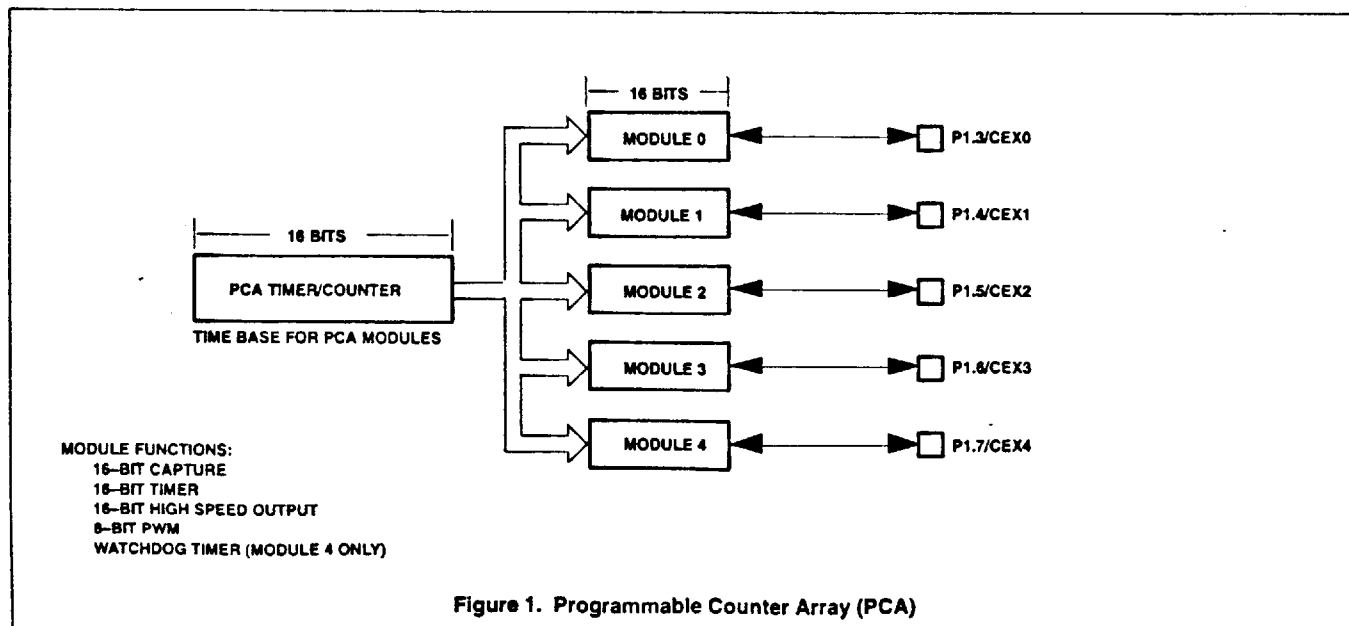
16 BITS

16 BITS

PCA TIMER/COUNTER

TIME BASE FOR PCA MODULES

MODULE 0

MODULE 1

MODULE 2

MODULE 3

MODULE 4

P1.3/CEX0

P1.4/CEX1

P1.5/CEX2

P1.6/CEX3

P1.7/CEX4

MODULE FUNCTIONS:
16-BIT CAPTURE
16-BIT TIMER
16-BIT HIGH SPEED OUTPUT
8-BIT PWM
WATCHDOG TIMER (MODULE 4 ONLY)

Figure 1. Programmable Counter Array (PCA)